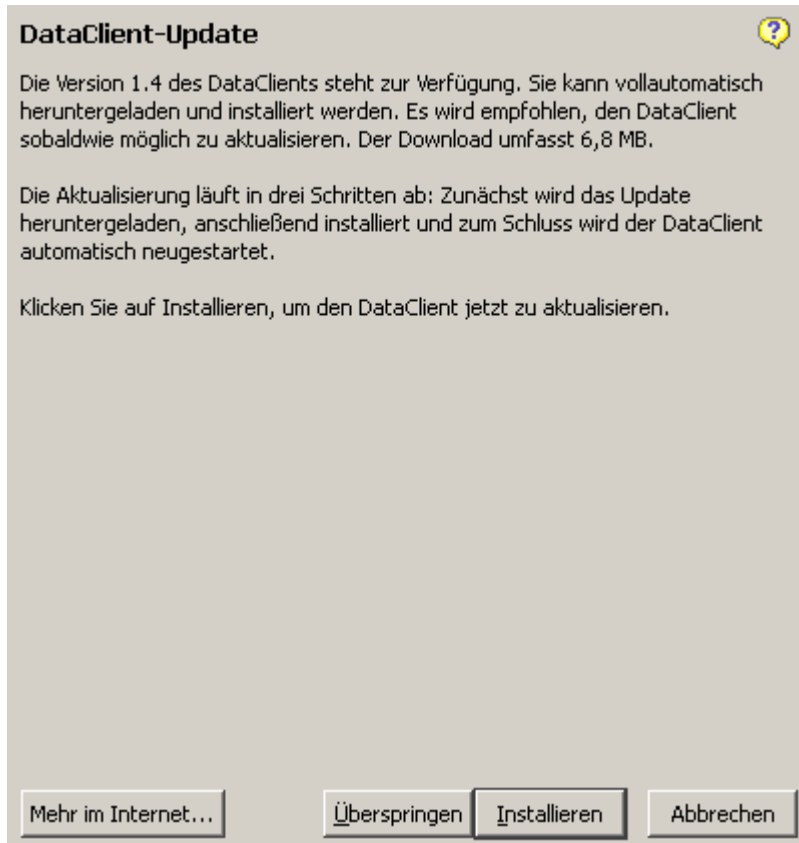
DataClient-Update

Die Version 1.4 des DataClients steht zur Verfügung. Sie kann vollautomatisch heruntergeladen und installiert werden. Es wird empfohlen, den DataClient sobaldwie möglich zu aktualisieren. Der Download umfasst 6,8 MB.

Die Aktualisierung läuft in drei Schritten ab: Zunächst wird das Update heruntergeladen, anschließend installiert und zum Schluss wird der DataClient automatisch neugestartet.

Klicken Sie auf Installieren, um den DataClient jetzt zu aktualisieren.

Mehr im Internet...

Überspringen

Installieren

Abbrechen